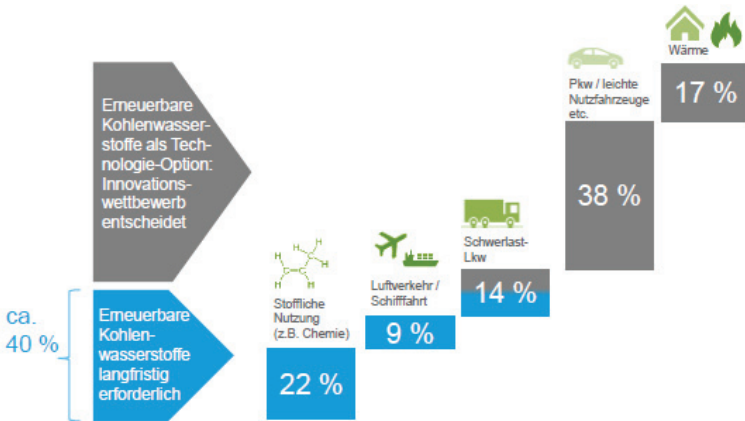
Erneuerbare Kohlenwasserstoffe als Technologie-Option: Innovationswettbewerb entscheidet

ca. 40 %

Erneuerbare Kohlenwasserstoffe langfristig erforderlich

H H H H C C C H H

Stoffliche Nutzung (z.B. Chemie)

22 %

Luftverkehr / Schifffahrt

9 %

Schwerlast-Lkw

14 %

Pkw / leichte Nutzfahrzeuge etc.

38 %

Wärme

17 %